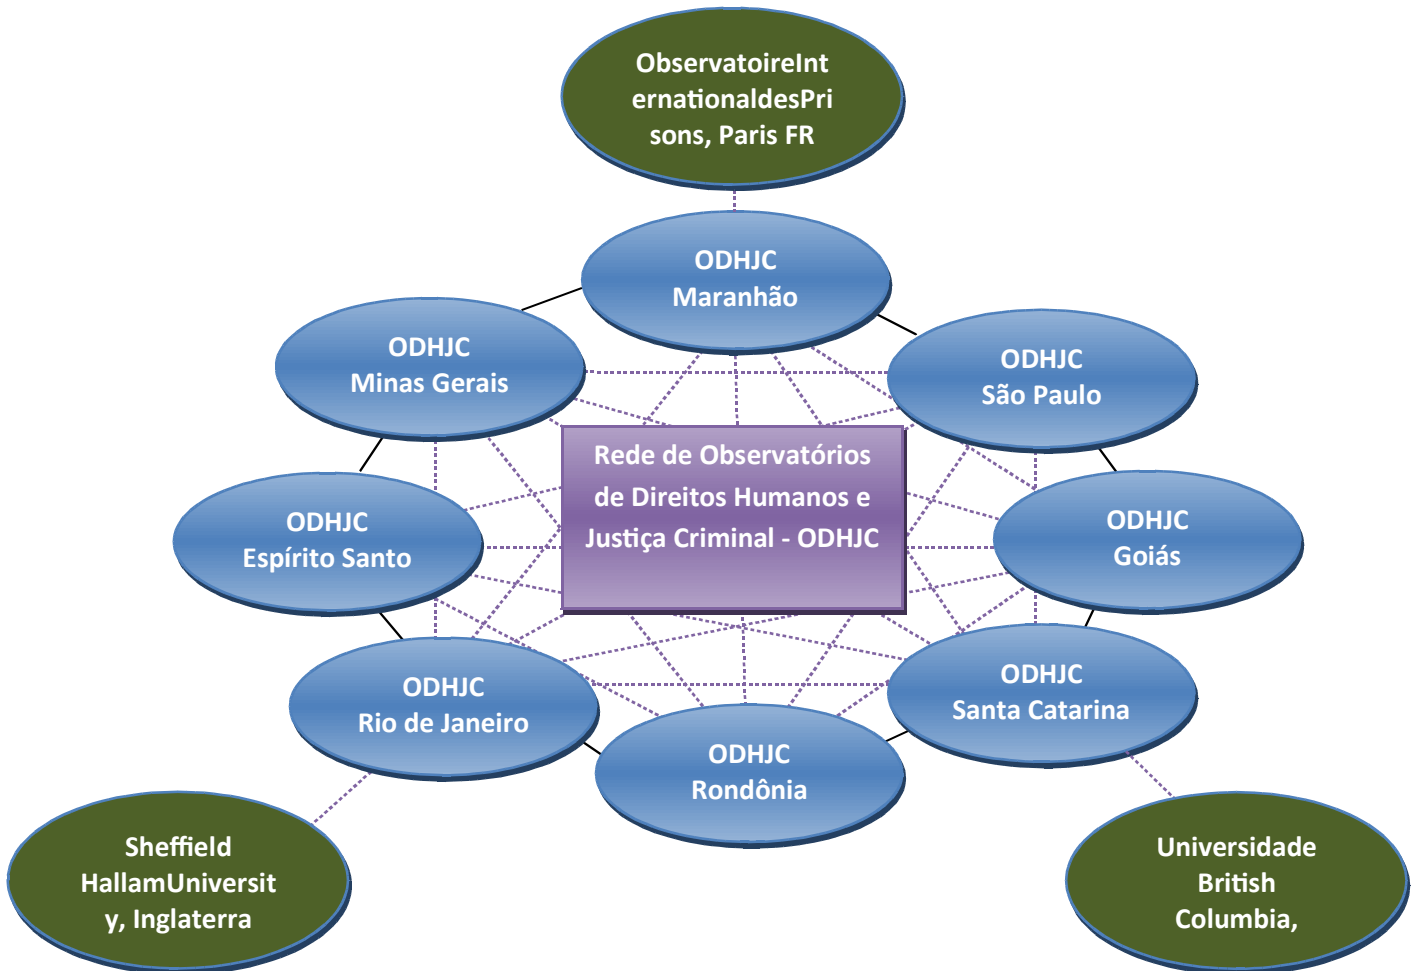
ObservatoireInternationaldesPrisons, Paris FR

ODHJC
Maranhão

ODHJC
Minas Gerais

ODHJC
São Paulo

Rede de Observatórios de Direitos Humanos e Justiça Criminal - ODHJC

ODHJC
Espírito Santo

ODHJC
Goiás

ODHJC
Rio de Janeiro

ODHJC
Santa Catarina

ODHJC
Rondônia

Sheffield HallamUniversity, Inglaterra

Universidade British Columbia,